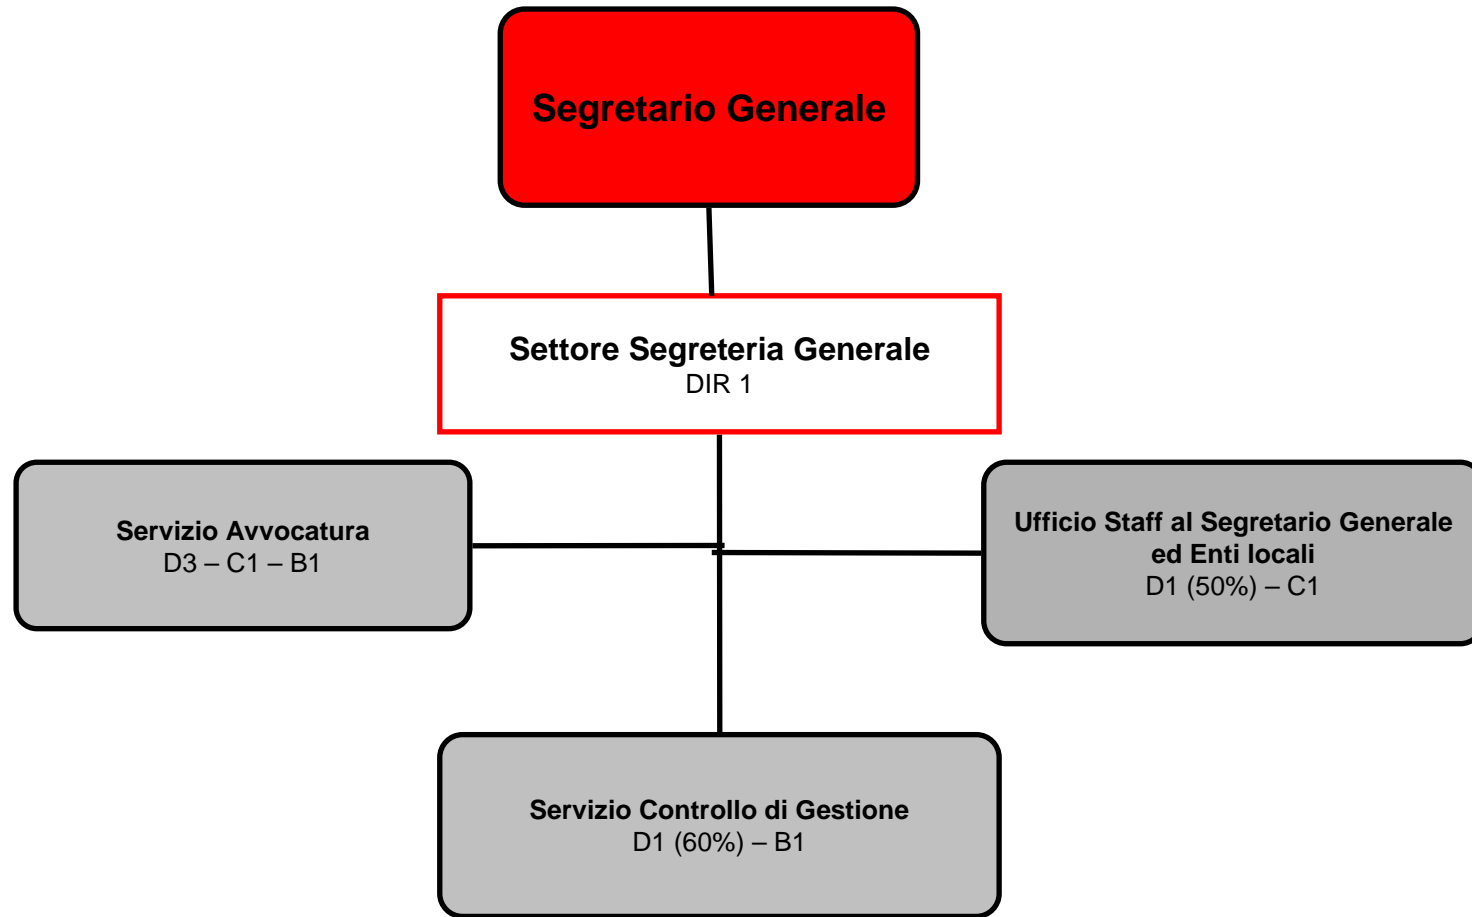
Segretario Generale

Settore Segreteria Generale
DIR 1

Servizio Avvocatura
D3 – C1 – B1

Ufficio Staff al Segretario Generale ed Enti locali
D1 (50%) – C1

Servizio Controllo di Gestione
D1 (60%) – B1